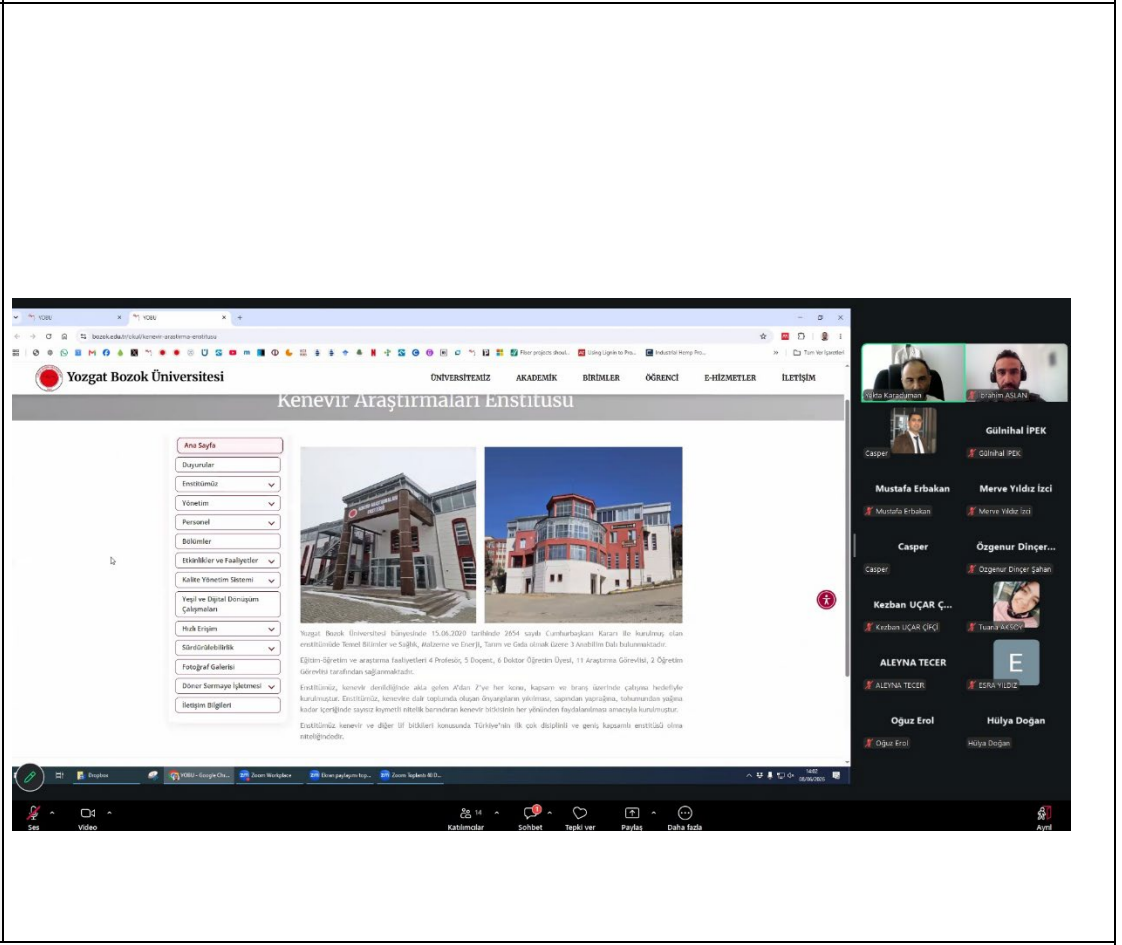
YOBU
YOBU
bozok.edu.tr/okul/kenevir-arastirma-enstitusu

Yozgat Bozok Üniversitesi

ÜNİVERSİTEMİZ AKADEMİK BİRİMLER ÖĞRENCİ E-HİZMETLER İLETİŞİM

Kenevir Araştırmaları Enstitüsü

Ana Sayfa
Duyurular
Enstitümüz
Yönetim
Personel
Bölümler
Etkinlikler ve Faaliyetler
Kalite Yönetim Sistemi
Yeşil ve Dijital Dönüşüm Çalışmaları
Hızlı Erişim
Sürdürülebilirlik
Fotoğraf Galerisi
Döner Sermaye İşletmesi
İletişim Bilgileri

Yozgat Bozok Üniversitesi bünyesinde 15.06.2020 tarihinde 2654 sayılı Cumhurbaşkanı Kararı ile kurulmuş olan enstitümüzde Temel Bilimler ve Sağlık, Malzeme ve Enerji, Tarım ve Gıda olmak üzere 3 Anabilim Dalı bulunmaktadır.

Eğitim-öğretim ve araştırma faaliyetleri 4 Profesör, 5 Doçent, 6 Doktor Öğretim Üyesi, 11 Araştırma Görevlisi, 2 Öğretim Görevlisi tarafından sağlanmaktadır.

Enstitümüz, kenevir denildiğinde akla gelen A'dan Z'ye her konu, kapsam ve branş üzerinde çalışma hedefiyle kurulmuştur. Enstitümüz, kenevire dair toplumda oluşan önyargıların yıkılması, sapından yaprağına, tohumundan yağına kadar içeriğinde sayısız kıymetli nitelik barındıran kenevir bitkisinin her yönünden faydalanılması amacıyla kurulmuştur.

Enstitümüz kenevir ve diğer lif bitkileri konusunda Türkiye'nin ilk çok disiplinli ve geniş kapsamlı enstitüsü olma niteliğindedir.

Yükta Karaduman
İbrahim ASLAN
Casper
Gülnihal İPEK
Gülnihal İPEK
Mustafa Erbakan
Mustafa Erbakan
Merve Yıldız İzci
Merve Yıldız İzci
Casper
Casper
Özgenur Dinçer...
Özgenur Dinçer Şahan
Kezban UÇAR Ç...
Kezban UÇAR ÇİFÇİ
Tuana AKSOY
ALEYNA TECER
ALEYNA TECER
E
ESRA YILDIZ
Oğuz Erol
Oğuz Erol
Hülya Doğan
Hülya Doğan

Dropbox
YOBU - Google Chr...
Zoom Workplace
Ekran paylaşımı top...
Zoom Toplantı 40 D...

Ses
Video
14
Katılımcılar
Sohbet
Tepki ver
Paylaş
Daha fazla
Ayrıl